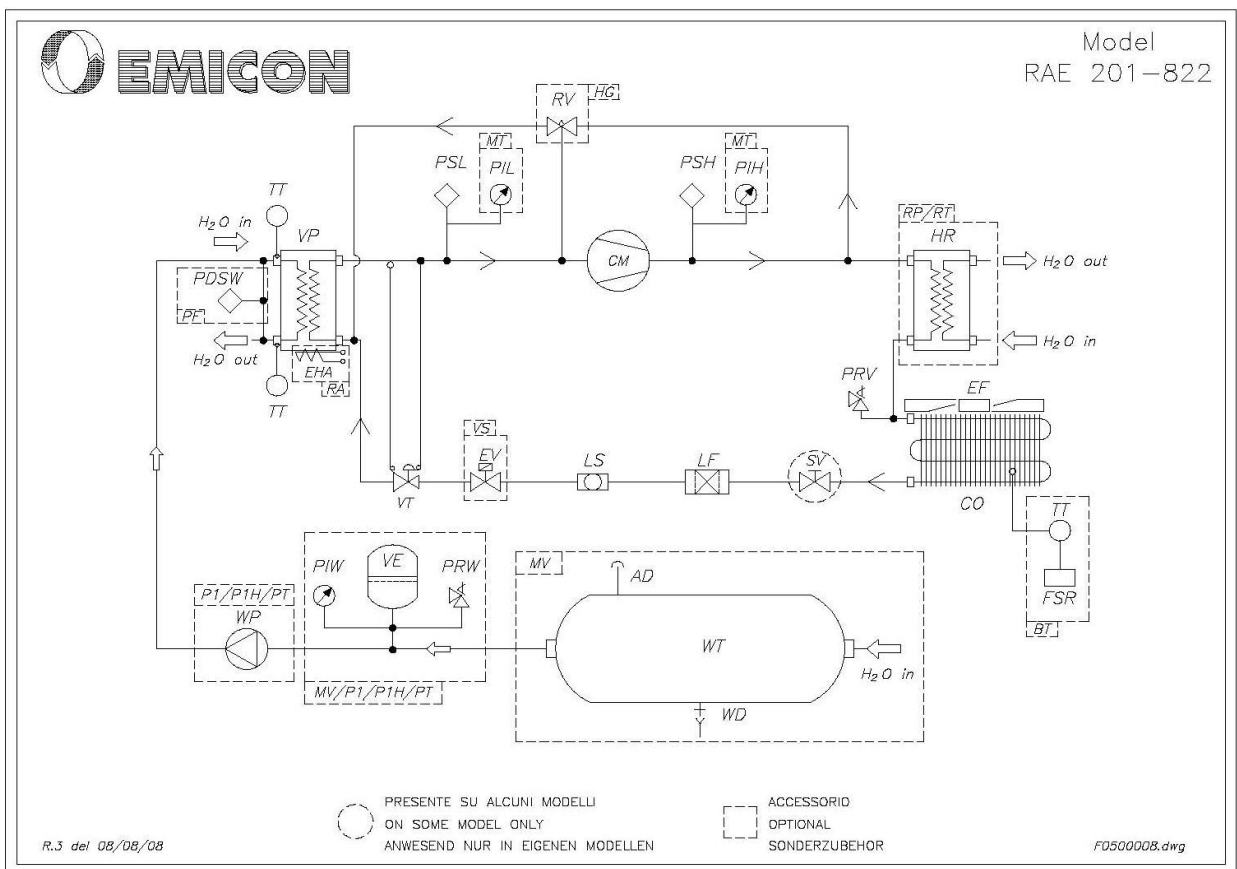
EMICON

Model
RAE 201-822

RV
HG
MT
PSL
PIL
MT
PSH
PIH
TT
$H_2O$ in
VP
CM
RP/RT
HR
$H_2O$ out
PDSW
PE
$H_2O$ out
EHA
RA
TT
$H_2O$ in
PRV
EF
VS
EV
LS
LF
SV
VT
CO
TT
FSR
BT
PIW
VE
PRW
MV
AD
P1/P1H/PT
WP
WT
$H_2O$ in
MV/P1/P1H/PT
WD

PRESENTE SU ALCUNI MODELLI
ON SOME MODEL ONLY
ANWESEND NUR IN EIGENEN MODELLEN

ACCESSORIO
OPTIONAL
SONDERZUBEHOR

R.3 del 08/08/08

F0500008.dwg